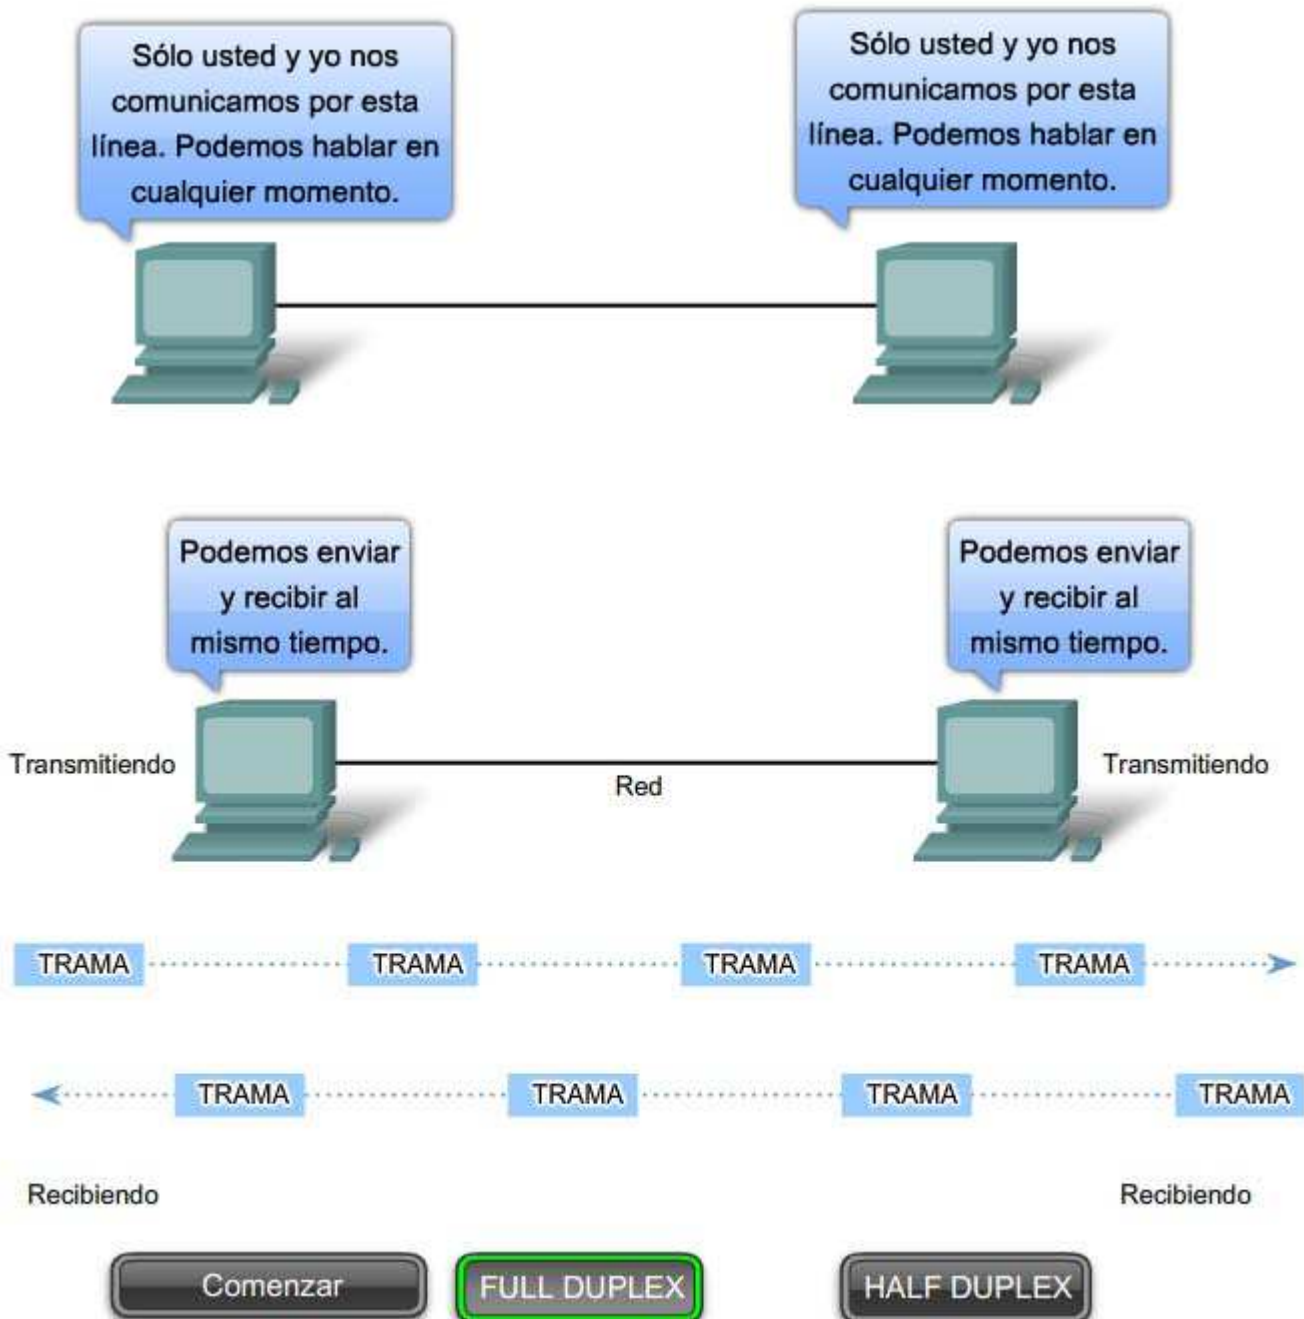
Sólo usted y yo nos comunicamos por esta línea. Podemos hablar en cualquier momento.

Sólo usted y yo nos comunicamos por esta línea. Podemos hablar en cualquier momento.

Podemos enviar y recibir al mismo tiempo.

Podemos enviar y recibir al mismo tiempo.

Transmitiendo

Red

Transmitiendo

TRAMA TRAMA TRAMA TRAMA

TRAMA TRAMA TRAMA TRAMA

Recibiendo

Recibiendo

Comenzar

FULL DUPLEX

HALF DUPLEX